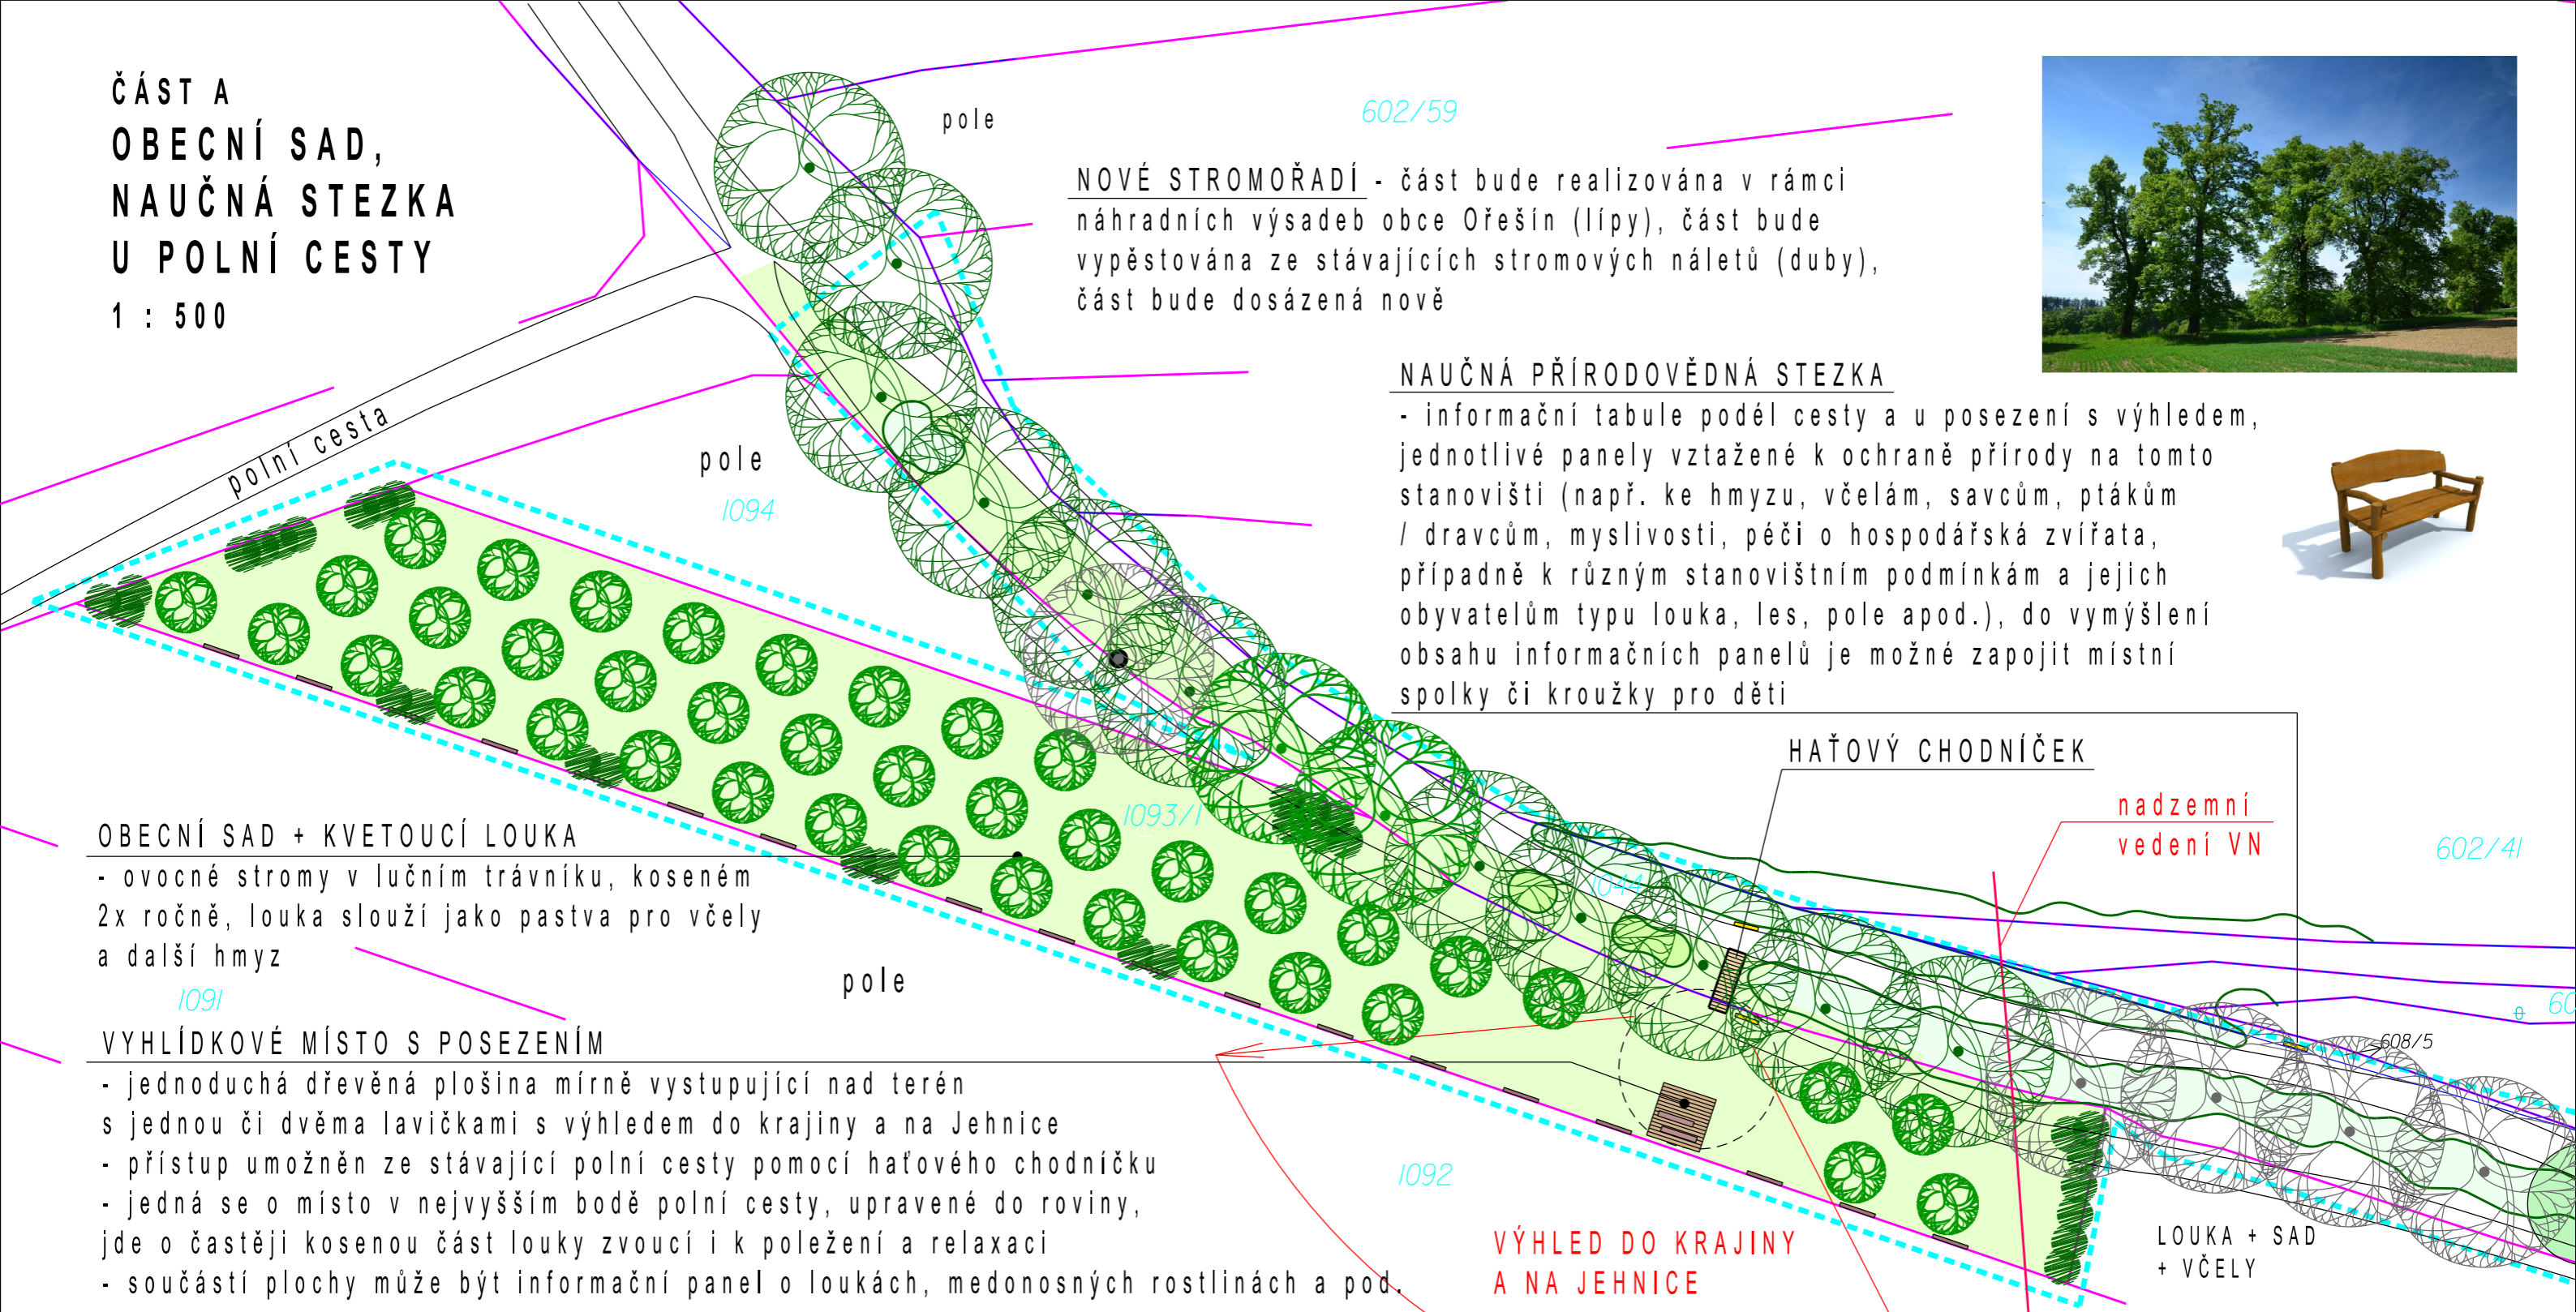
ČÁST A
OBECNÍ SAD,
NAUČNÁ STEZKA
U POLNÍ CESTY
1 : 500

pole

602/59

NOVÉ STROMOŘADÍ - část bude realizována v rámci náhradních výsadeb obce Ořešín (lípy), část bude vypěstována ze stávajících stromových náletů (duby), část bude dosázená nově

NAUČNÁ PŘÍRODOVĚDNÁ STEZKA
- informační tabule podél cesty a u posezení s výhledem, jednotlivé panely vztažené k ochraně přírody na tomto stanovišti (např. ke hmyzu, včelám, savcům, ptákům / dravcům, myslivosti, péči o hospodářská zvířata, případně k různým stanovištním podmínkám a jejich obyvatelům typu louka, les, pole apod.), do vymýšlení obsahu informačních panelů je možné zapojit místní spolky či kroužky pro děti

polní cesta

pole

1094

HAŤOVÝ CHODNÍČEK

nadzemní vedení VN

602/41

1093/1

OBECNÍ SAD + KVETOUCÍ LOUKA
- ovocné stromy v lučním trávníku, koseném 2x ročně, louka slouží jako pastva pro včely a další hmyz

1091

pole

608/5

VYHLÍDKOVÉ MÍSTO S POSEZENÍM
- jednoduchá dřevěná plošina mírně vystupující nad terén s jednou či dvěma lavičkami s výhledem do krajiny a na Jehnice
- přístup umožněn ze stávající polní cesty pomocí haťového chodníčku
- jedná se o místo v nejvyšším bodě polní cesty, upravené do roviny, jde o častěji kosenou část louky zvoucí i k položení a relaxaci
- součástí plochy může být informační panel o loukách, medonosných rostlinách a pod.

1092

VÝHLED DO KRAJINY A NA JEHNICE

LOUKA + SAD + VČELY